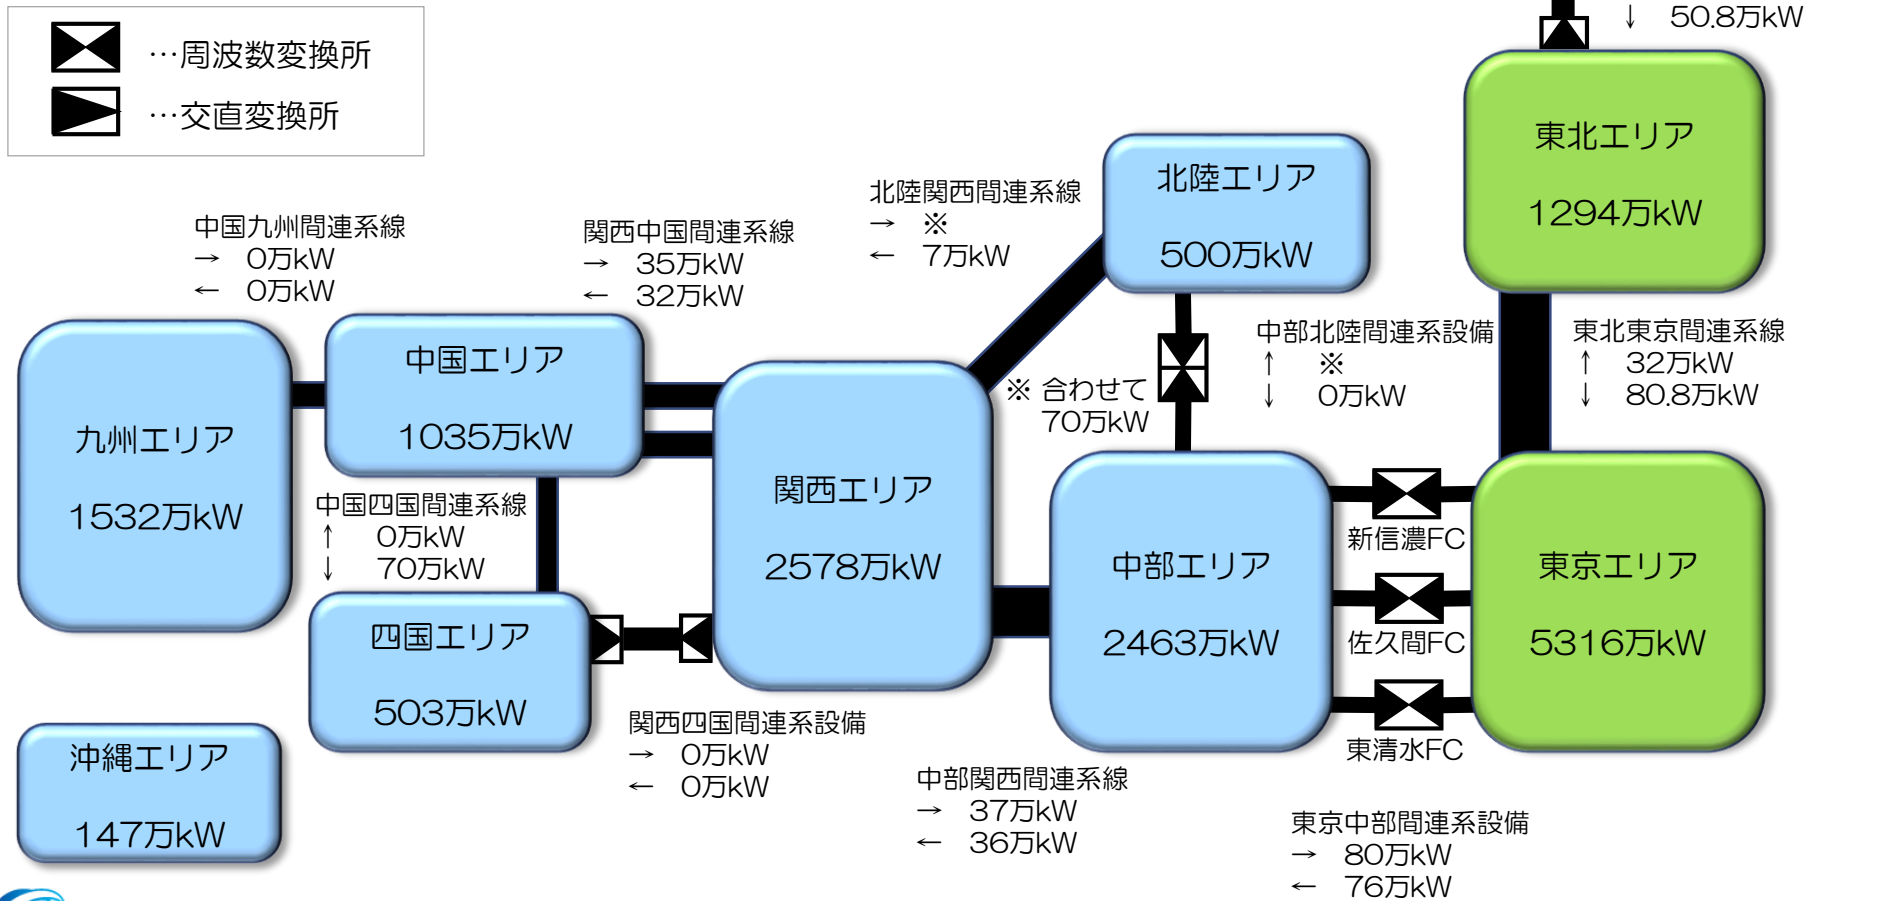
…周波数変換所
…交直変換所

↓ 50.8万kW

東北エリア
1294万kW

北陸エリア
500万kW

北陸関西間連系線
→ ※
← 7万kW

中国九州間連系線
→ 0万kW
← 0万kW

関西中国間連系線
→ 35万kW
← 32万kW

九州エリア
1532万kW

中国エリア
1035万kW

関西エリア
2578万kW

※ 合わせて
70万kW

中部北陸間連系設備
↑ ※
↓ 0万kW

東北東京間連系線
↑ 32万kW
↓ 80.8万kW

中国四国間連系線
↑ 0万kW
↓ 70万kW

中部エリア
2463万kW

新信濃FC

佐久間FC

東清水FC

東京エリア
5316万kW

四国エリア
503万kW

沖縄エリア
147万kW

関西四国間連系設備
→ 0万kW
← 0万kW

中部関西間連系線
→ 37万kW
← 36万kW

東京中部間連系設備
→ 80万kW
← 76万kW